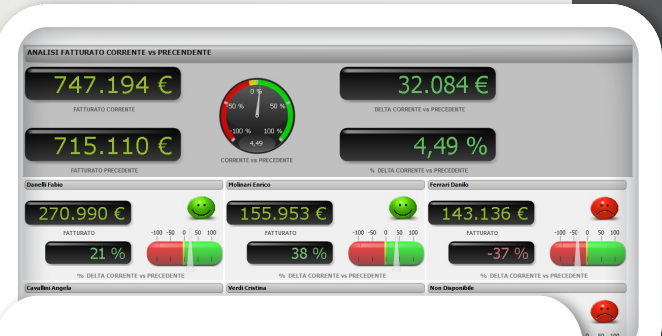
ANALISI FATTURATO CORRENTE vs PRECENDENTE

747.194 €

FATTURATO CORRENTE

0 %
-50 %
50 %
-100 %
100 %
4,49

CORRENTE vs PRECEDENTE

32.084 €

DELTA CORRENTE vs PRECEDENTE

715.110 €

FATTURATO PRECEDENTE

4,49 %

% DELTA CORRENTE vs PRECEDENTE

Danelli Fabio

270.990 €

FATTURATO

-100 -50 0 50 100

21 %

% DELTA CORRENTE vs PRECEDENTE

Molinari Enrico

155.953 €

FATTURATO

-100 -50 0 50 100

38 %

% DELTA CORRENTE vs PRECEDENTE

Ferrari Danilo

143.136 €

FATTURATO

-100 -50 0 50 100

-37 %

% DELTA CORRENTE vs PRECEDENTE

Cavallini Angela

Verdi Cristina

Non Disponibile

0 50 100